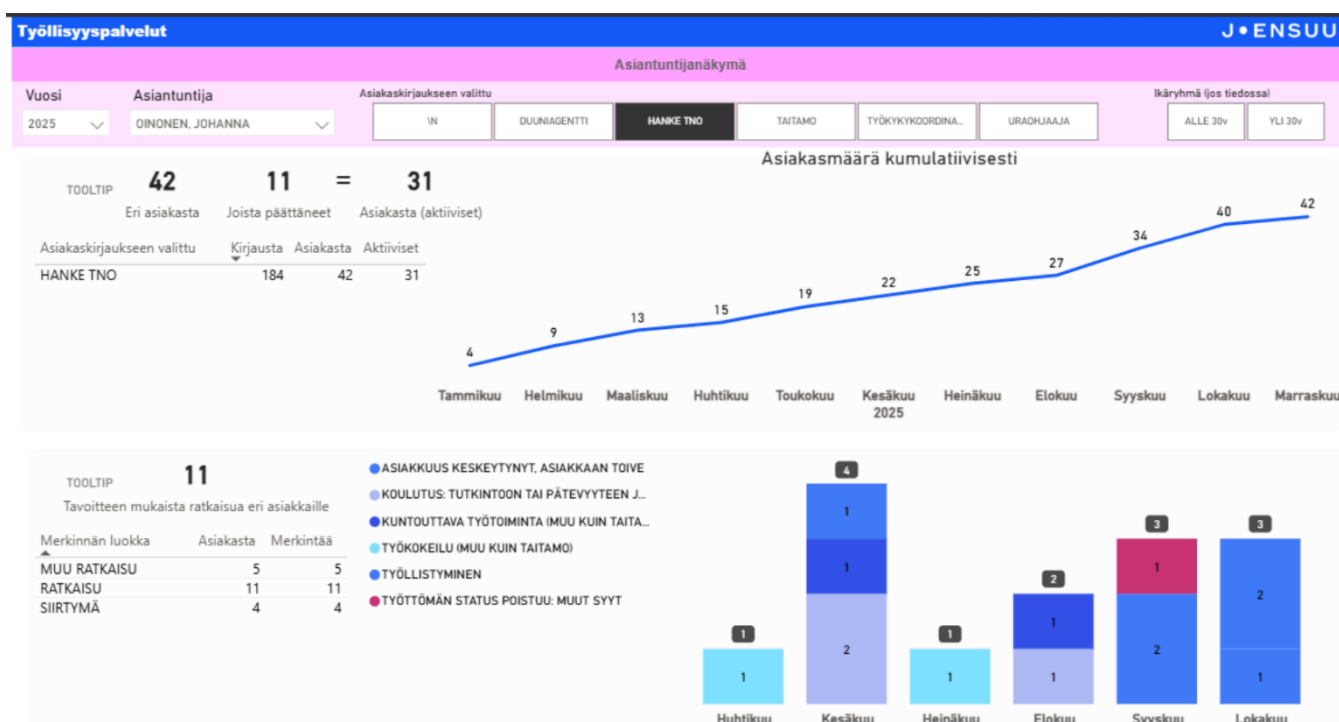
Työllisyyspalvelut

J•ENSUU

Asiantuntijanäkymä

Vuosi
2025

Asiantuntija
OINONEN, JOHANNA

Asiakaskirjaukseen valittu

\N | DUUNIAGENTTI | HANKE TNO | TAITAMO | TYÖKYKYKOORDINA... | URAOHJAAJA

Ikäryhmä (jos tiedossa)

ALLE 30v | YLI 30v

TOOLTIP

42
Eri asiakasta

11
Joista päättäneet

=

31
Asiakasta (aktiiviset)

| Asiakaskirjaukseen valittu | Kirjausta | Asiakasta | Aktiiviset |
|---|---|---|---|
| HANKE TNO | 184 | 42 | 31 |

Asiakasmäärä kumulatiivisesti

4, 9, 13, 15, 19, 22, 25, 27, 34, 40, 42

Tammikuu, Helmikuu, Maaliskuu, Huhtikuu, Toukokuu, Kesäkuu, Heinäkuu, Elokuu, Syyskuu, Lokakuu, Marraskuu
2025

TOOLTIP

11
Tavoitteen mukaista ratkaisua eri asiakkaille

| Merkinnän luokka | Asiakasta | Merkintää |
|---|---|---|
| MUU RATKAISU | 5 | 5 |
| RATKAISU | 11 | 11 |
| SIIRTYMÄ | 4 | 4 |

ASIAKKUUS KESKEYTYNYT, ASIAKKAAN TOIVE
KOULUTUS: TUTKINTOON TAI PÄTEVYYTEEN J...
KUNTOUTTAVA TYÖTOIMINTA (MUU KUIN TAITA...
TYÖKOKEILU (MUU KUIN TAITAMO)
TYÖLLISTYMINEN
TYÖTTÖMÄN STATUS POISTUU: MUUT SYYT

1
1
4
1
1
2
1
1
2
1
1
3
1
2
3
2
1

Huhtikuu Kesäkuu Heinäkuu Elokuu Syyskuu Lokakuu